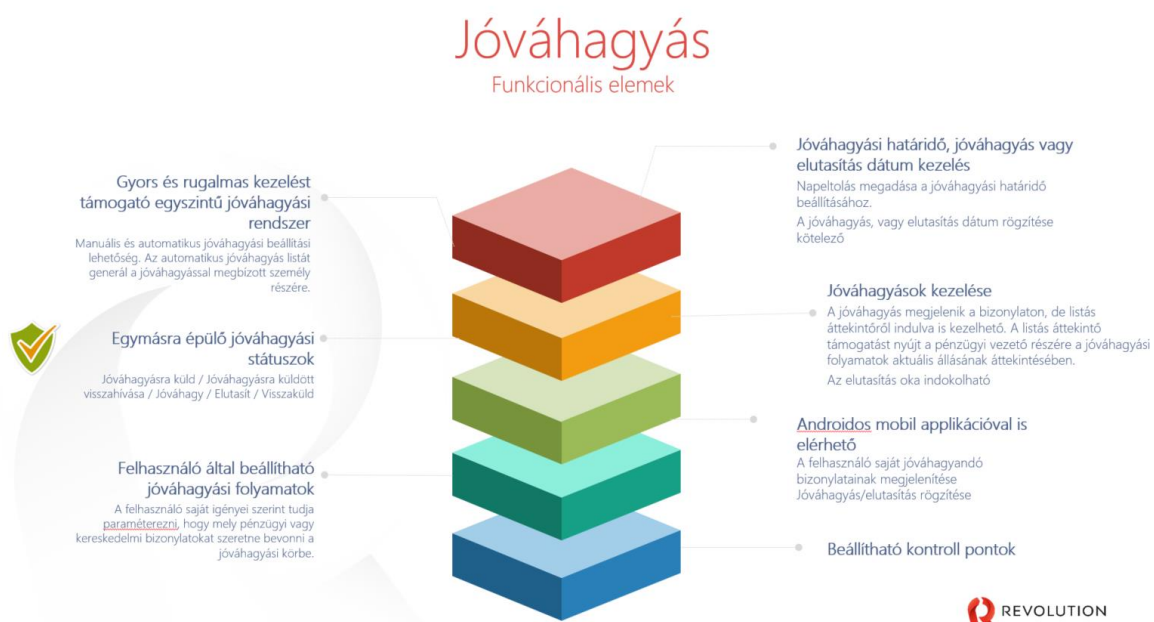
Jóváhagyás

Funkcionális elemek

Gyors és rugalmas kezelést támogató egyszintű jóváhagyási rendszer

Manuális és automatikus jóváhagyási beállítási lehetőség. Az automatikus jóváhagyás listát generál a jóváhagyással megbízott személy részére.

Egymásra épülő jóváhagyási státuszok

Jóváhagyásra küld / Jóváhagyásra küldött visszahívása / Jóváhagy / Elutasít / Visszaküld

Felhasználó által beállítható jóváhagyási folyamatok

A felhasználó saját igényei szerint tudja paraméterezni, hogy mely pénzügyi vagy kereskedelmi bizonylatokat szeretne bevonni a jóváhagyási körbe.

Jóváhagyási határidő, jóváhagyás vagy elutasítás dátum kezelés

Napeltolás megadása a jóváhagyási határidő beállításához.

A jóváhagyás, vagy elutasítás dátum rögzítése kötelező

Jóváhagyások kezelése

A jóváhagyás megjelenik a bizonylaton, de listás áttekintőről indulva is kezelhető. A listás áttekintő támogatást nyújt a pénzügyi vezető részére a jóváhagyási folyamatok aktuális állásának áttekintésében.

Az elutasítás oka indokolható

Androidos mobil applikációval is elérhető

A felhasználó saját jóváhagyandó bizonylatainak megjelenítése

Jóváhagyás/elutasítás rögzítése

Beállítható kontroll pontok

REVOLUTION